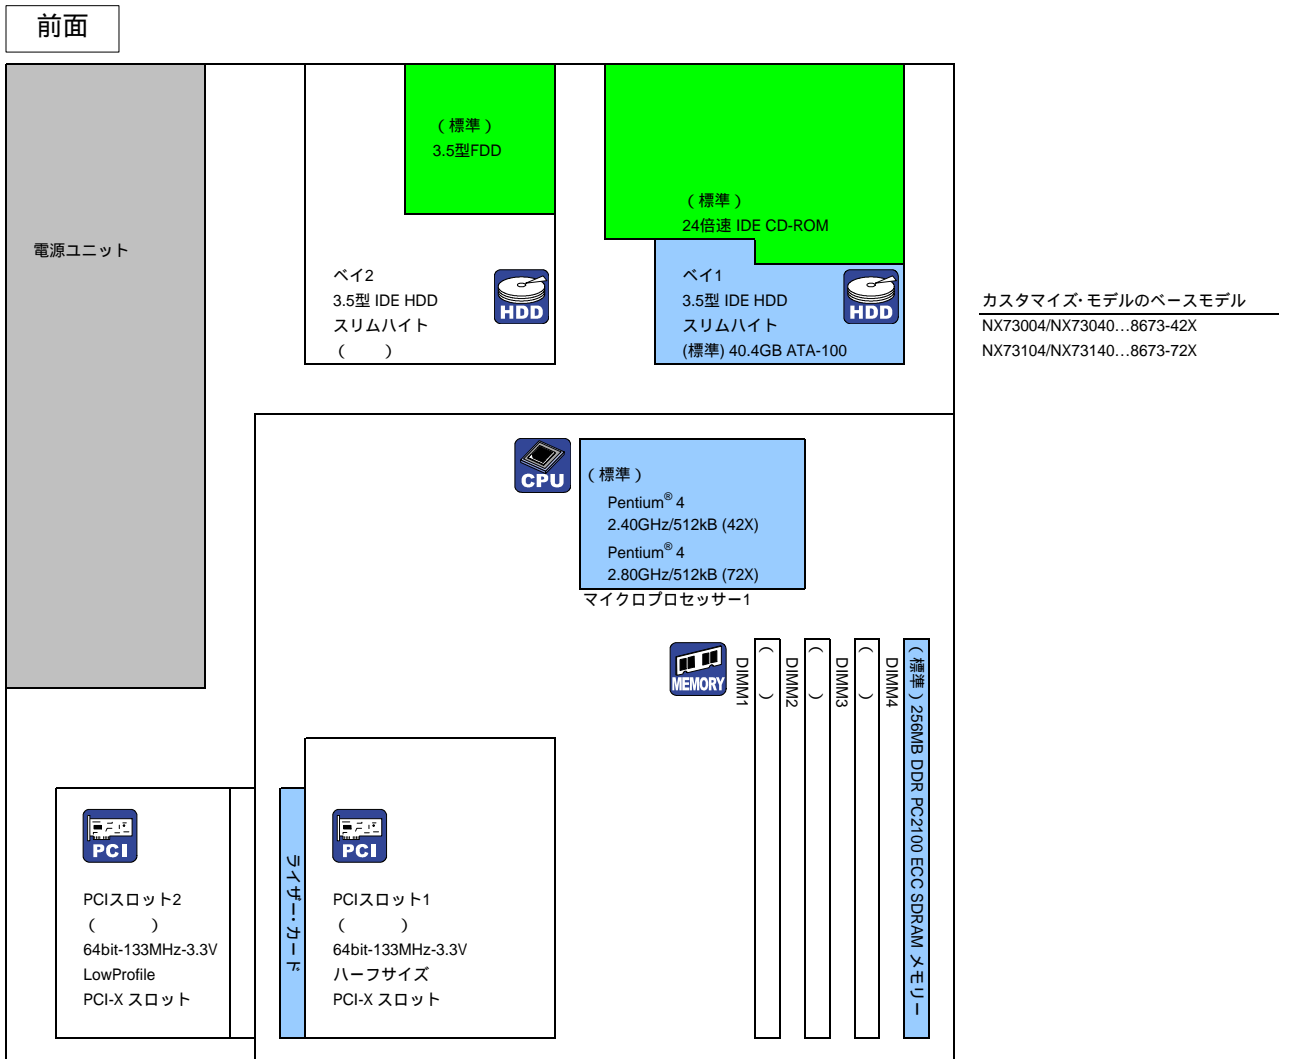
前面

電源ユニット

（標準）
3.5型FDD

（標準）
24倍速 IDE CD-ROM

ベイ2
3.5型 IDE HDD
スリムハイト
（　　）

HDD

ベイ1
3.5型 IDE HDD
スリムハイト
(標準) 40.4GB ATA-100

HDD

カスタマイズ･モデルのベースモデル
NX73004/NX73040…8673-42X
NX73104/NX73140…8673-72X

CPU

（標準）
Pentium® 4
2.40GHz/512kB (42X)
Pentium® 4
2.80GHz/512kB (72X)
マイクロプロセッサー1

MEMORY

DIMM1（　）
DIMM2（　）
DIMM3（　）
DIMM4（標準）256MB DDR PC2100 ECC SDRAM メモリー

PCI

PCIスロット2
（　　）
64bit-133MHz-3.3V
LowProfile
PCI-X スロット

ライザー･カード

PCI

PCIスロット1
（　　）
64bit-133MHz-3.3V
ハーフサイズ
PCI-X スロット